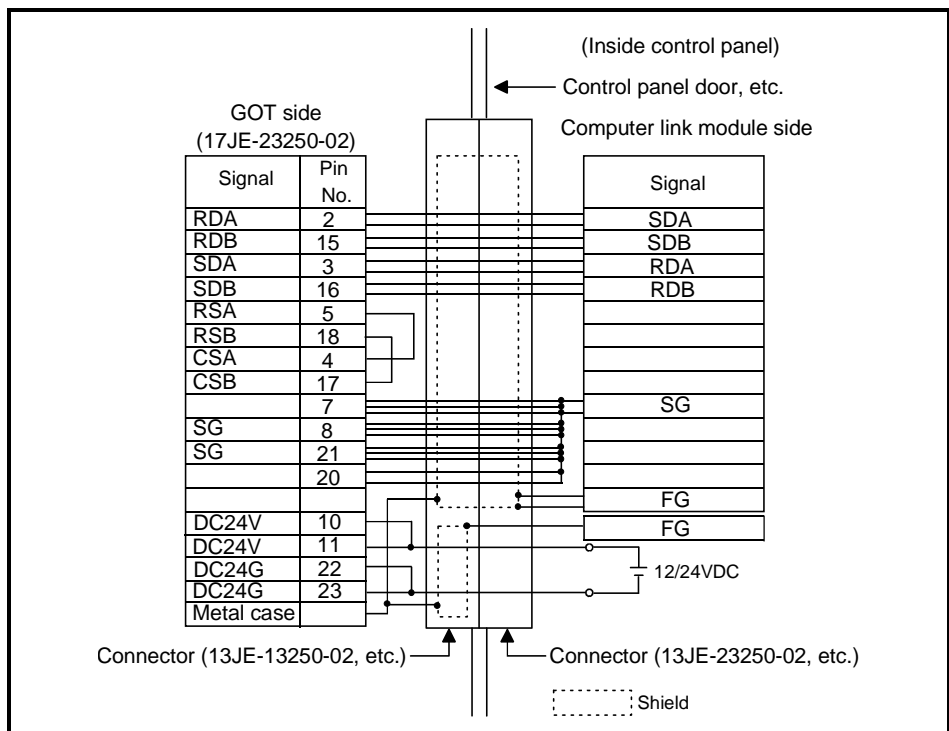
(Inside control panel)

Control panel door, etc.

GOT side
(17JE-23250-02)

Computer link module side

| Signal | Pin No. |
|---|---|
| RDA | 2 |
| RDB | 15 |
| SDA | 3 |
| SDB | 16 |
| RSA | 5 |
| RSB | 18 |
| CSA | 4 |
| CSB | 17 |
| | 7 |
| SG | 8 |
| SG | 21 |
| | 20 |
| | |
| DC24V | 10 |
| DC24V | 11 |
| DC24G | 22 |
| DC24G | 23 |
| Metal case | |

| Signal |
|---|
| SDA |
| SDB |
| RDA |
| RDB |
| |
| |
| |
| |
| SG |
| |
| |
| |
| FG |
| FG |

12/24VDC

Connector (13JE-13250-02, etc.)

Connector (13JE-23250-02, etc.)

Shield